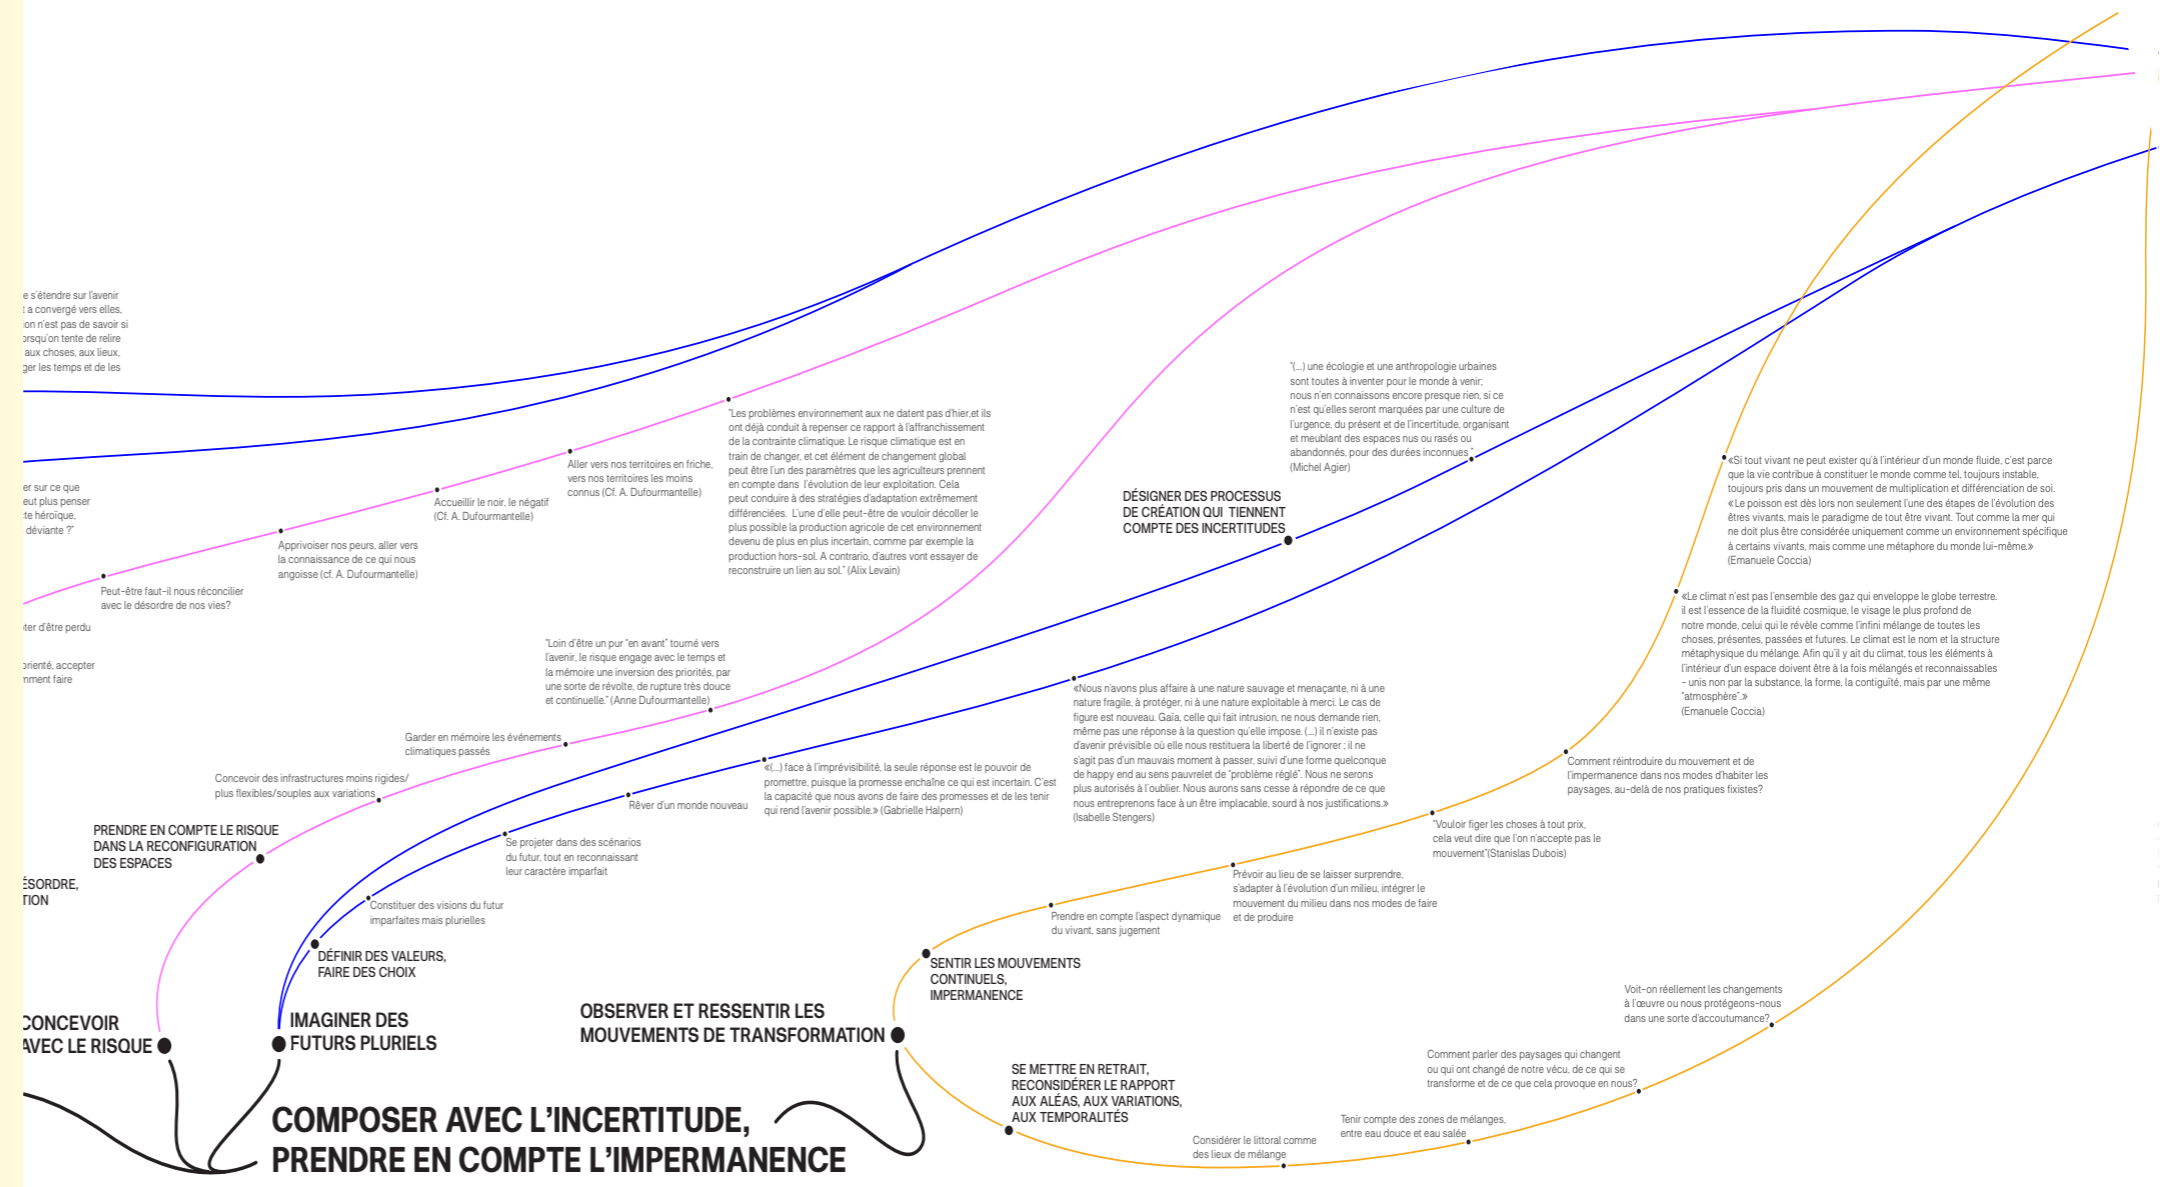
e s'étendre sur l'avenir
t a convergé vers elles,
ion n'est pas de savoir si
orsqu'on tente de relire
aux choses, aux lieux,
ger les temps et de les

er sur ce que
eut plus penser
te héroïque,
déviante ?"

"(...) une écologie et une anthropologie urbaines sont toutes à inventer pour le monde à venir; nous n'en connaissons encore presque rien, si ce n'est qu'elles seront marquées par une culture de l'urgence, du présent et de l'incertitude, organisant et meublant des espaces nus ou rasés ou abandonnés, pour des durées inconnues." (Michel Agier)

"Les problèmes environnement aux ne datent pas d'hier,et ils ont déjà conduit à repenser ce rapport à l'affranchissement de la contrainte climatique. Le risque climatique est en train de changer, et cet élément de changement global peut être l'un des paramètres que les agriculteurs prennent en compte dans l'évolution de leur exploitation. Cela peut conduire à des stratégies d'adaptation extrêmement différenciées. L'une d'elle peut-être de vouloir décoller le plus possible la production agricole de cet environnement devenu de plus en plus incertain, comme par exemple la production hors-sol. A contrario, d'autres vont essayer de reconstruire un lien au sol." (Alix Levain)

Aller vers nos territoires en friche, vers nos territoires les moins connus (Cf. A. Dufourmantelle)

Accueillir le noir, le négatif (Cf. A. Dufourmantelle)

Apprivoiser nos peurs, aller vers la connaissance de ce qui nous angoisse (cf. A. Dufourmantelle)

Peut-être faut-il nous réconcilier avec le désordre de nos vies?

ter d'être perdu

orienté, accepter
mment faire

DÉSIGNER DES PROCESSUS DE CRÉATION QUI TIENNENT COMPTE DES INCERTITUDES

«Si tout vivant ne peut exister qu'à l'intérieur d'un monde fluide, c'est parce que la vie contribue à constituer le monde comme tel, toujours instable, toujours pris dans un mouvement de multiplication et différenciation de soi. «Le poisson est dès lors non seulement l'une des étapes de l'évolution des êtres vivants, mais le paradigme de tout être vivant. Tout comme la mer qui ne doit plus être considérée uniquement comme un environnement spécifique à certains vivants, mais comme une métaphore du monde lui-même.» (Emanuele Coccia)

«Le climat n'est pas l'ensemble des gaz qui enveloppe le globe terrestre. il est l'essence de la fluidité cosmique, le visage le plus profond de notre monde, celui qui le révèle comme l'infini mélange de toutes les choses, présentes, passées et futures. Le climat est le nom et la structure métaphysique du mélange. Afin qu'il y ait du climat, tous les éléments à l'intérieur d'un espace doivent être à la fois mélangés et reconnaissables - unis non par la substance, la forme, la contiguité, mais par une même "atmosphère".» (Emanuele Coccia)

"Loin d'être un pur "en avant" tourné vers l'avenir, le risque engage avec le temps et la mémoire une inversion des priorités, par une sorte de révolte, de rupture très douce et continuelle." (Anne Dufourmantelle)

«Nous n'avons plus affaire à une nature sauvage et menaçante, ni à une nature fragile, à protéger, ni à une nature exploitable à merci. Le cas de figure est nouveau. Gaïa, celle qui fait intrusion, ne nous demande rien, même pas une réponse à la question qu'elle impose. (...) il n'existe pas d'avenir prévisible où elle nous restituera la liberté de l'ignorer ; il ne s'agit pas d'un mauvais moment à passer, suivi d'une forme quelconque de happy end au sens pauvrelet de "problème réglé". Nous ne serons plus autorisés à l'oublier. Nous aurons sans cesse à répondre de ce que nous entreprenons face à un être implacable, sourd à nos justifications.» (Isabelle Stengers)

Garder en mémoire les événements climatiques passés

Concevoir des infrastructures moins rigides/ plus flexibles/souples aux variations

«(...) face à l'imprévisibilité, la seule réponse est le pouvoir de promettre, puisque la promesse enchaîne ce qui est incertain. C'est la capacité que nous avons de faire des promesses et de les tenir qui rend l'avenir possible.» (Gabrielle Halpern)

Rêver d'un monde nouveau

Comment réintroduire du mouvement et de l'impermanence dans nos modes d'habiter les paysages, au-delà de nos pratiques fixistes?

"Vouloir figer les choses à tout prix, cela veut dire que l'on n'accepte pas le mouvement"(Stanislas Dubois)

PRENDRE EN COMPTE LE RISQUE DANS LA RECONFIGURATION DES ESPACES

Se projeter dans des scénarios du futur, tout en reconnaissant leur caractère imparfait

ÉSORDRE,
TION

Prévoir au lieu de se laisser surprendre, s'adapter à l'évolution d'un milieu, intégrer le mouvement du milieu dans nos modes de faire et de produire

Constituer des visions du futur imparfaites mais plurielles

Prendre en compte l'aspect dynamique du vivant, sans jugement

DÉFINIR DES VALEURS, FAIRE DES CHOIX

SENTIR LES MOUVEMENTS CONTINUELS, IMPERMANENCE

Voit-on réellement les changements à l'œuvre ou nous protégeons-nous dans une sorte d'accoutumance?

CONCEVOIR
AVEC LE RISQUE

IMAGINER DES FUTURS PLURIELS

OBSERVER ET RESSENTIR LES MOUVEMENTS DE TRANSFORMATION

Comment parler des paysages qui changent ou qui ont changé de notre vécu, de ce qui se transforme et de ce que cela provoque en nous?

SE METTRE EN RETRAIT, RECONSIDÉRER LE RAPPORT AUX ALÉAS, AUX VARIATIONS, AUX TEMPORALITÉS

Tenir compte des zones de mélanges, entre eau douce et eau salée

Considérer le littoral comme des lieux de mélange

COMPOSER AVEC L'INCERTITUDE,
PRENDRE EN COMPTE L'IMPERMANENCE